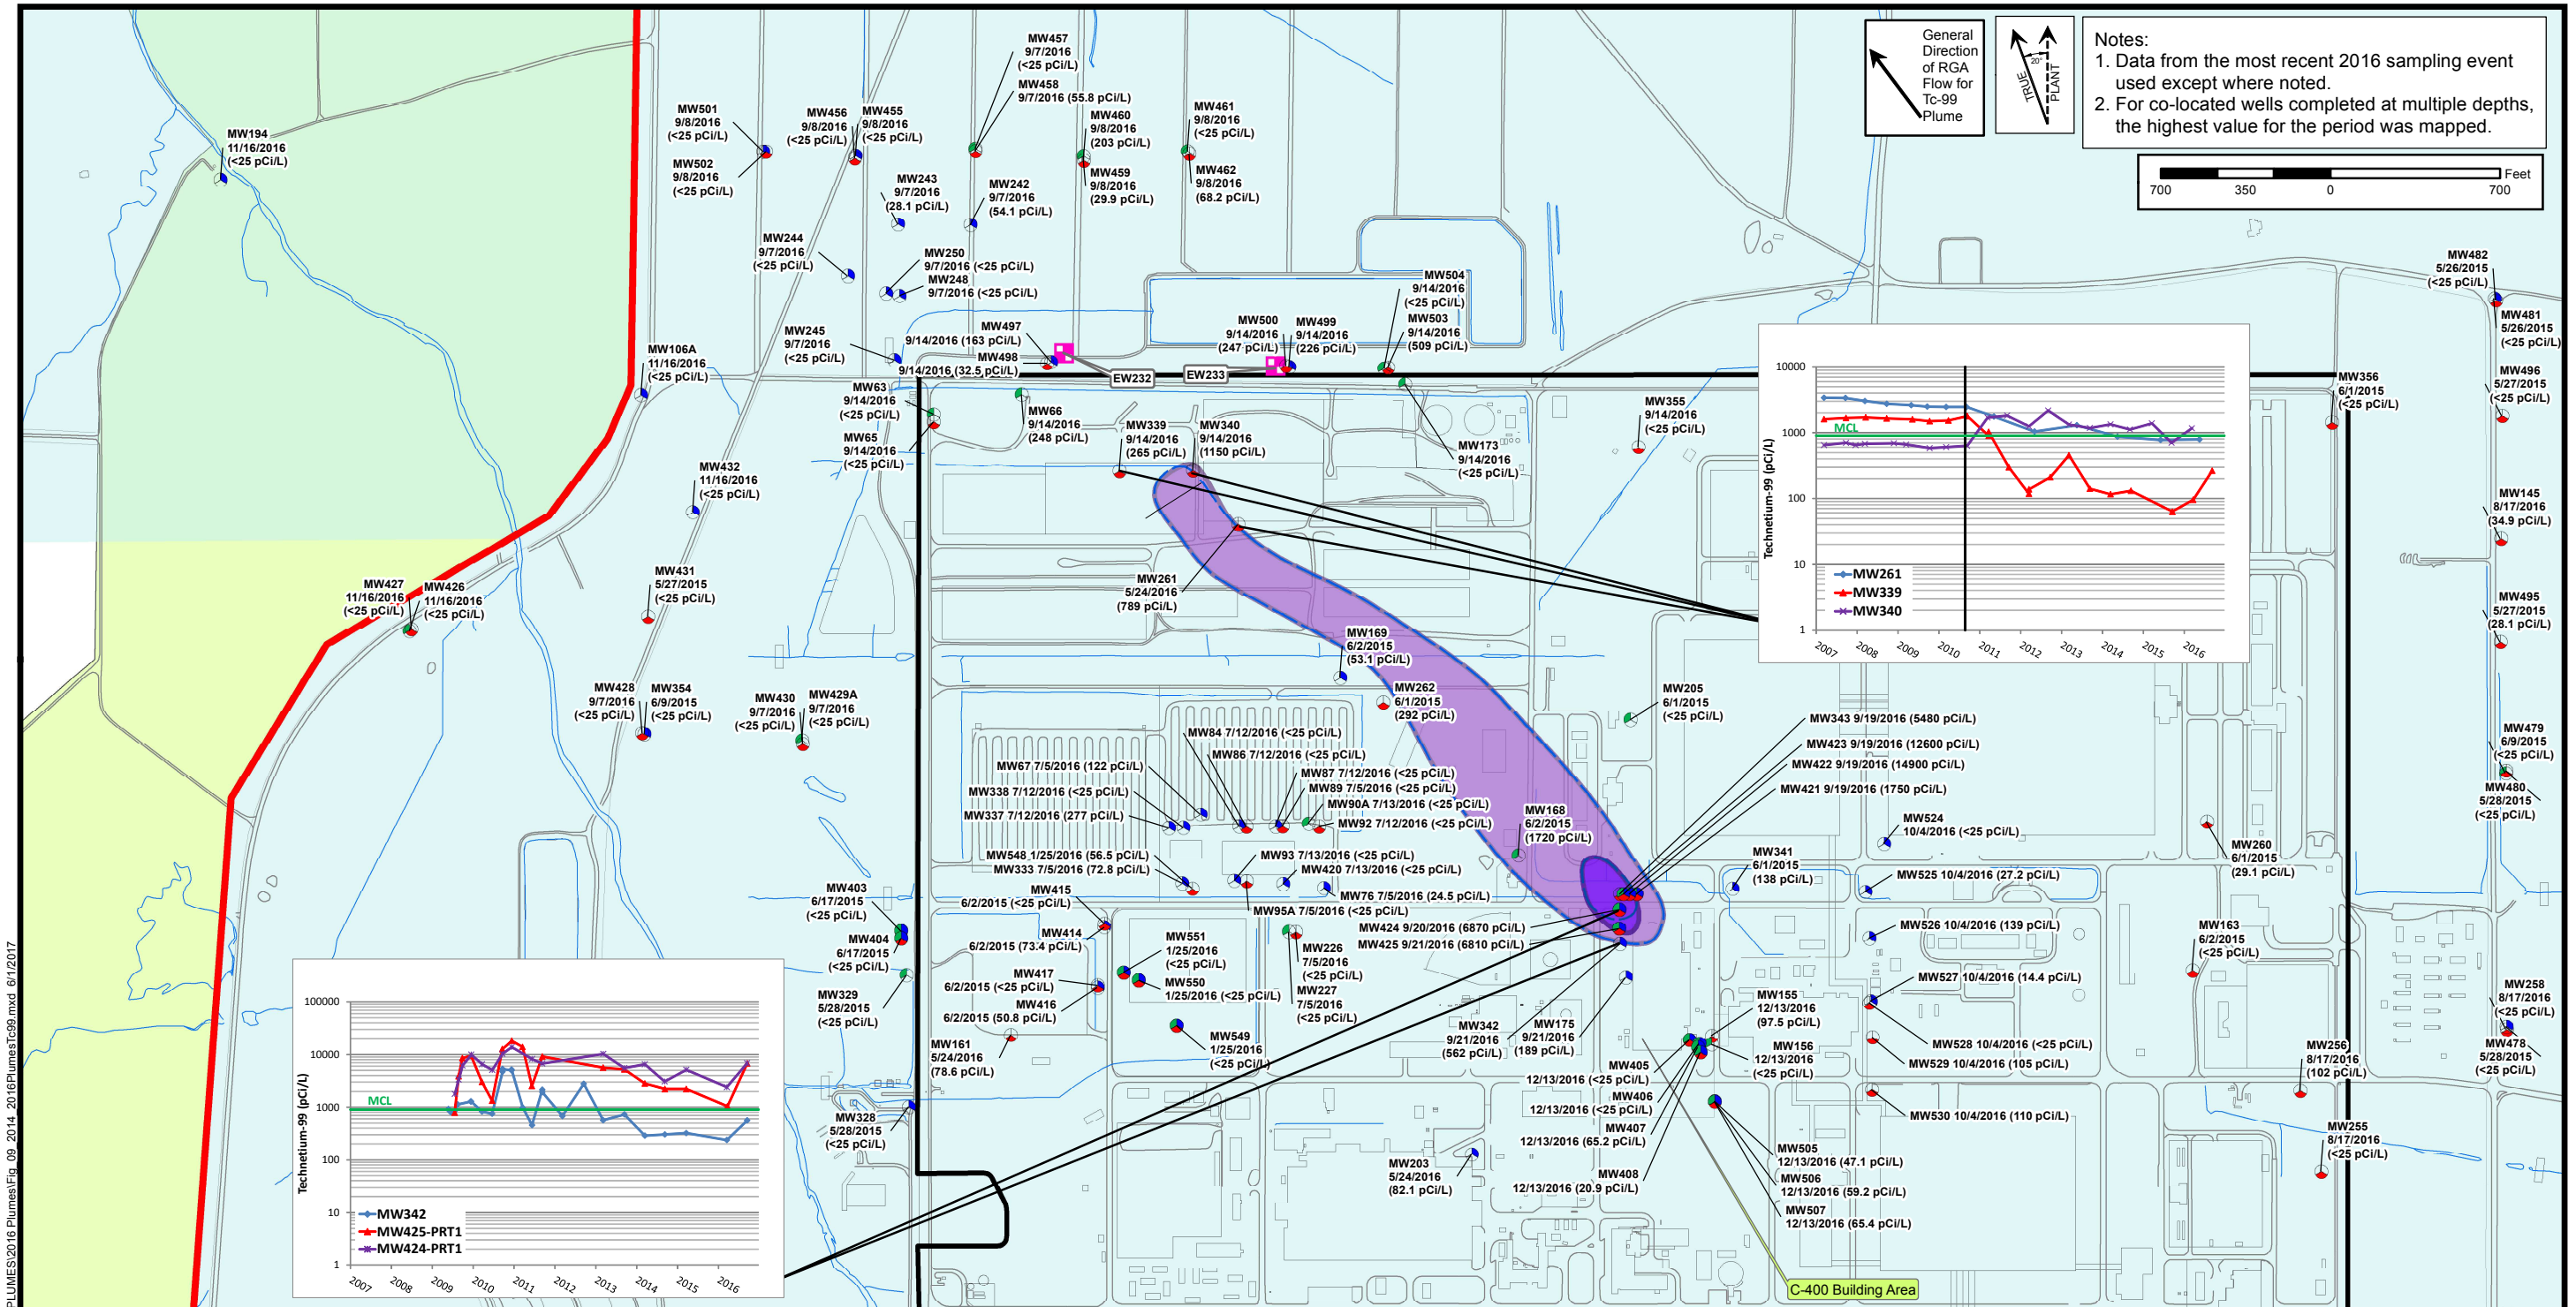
General Direction of RGA Flow for Tc-99 Plume

TRUE
PLANT
20°

Notes:
1. Data from the most recent 2016 sampling event used except where noted.
2. For co-located wells completed at multiple depths, the highest value for the period was mapped.

Feet
700 350 0 700

MW194 11/16/2016 (<25 pCi/L)
MW501 9/8/2016 (<25 pCi/L)
MW502 9/8/2016 (<25 pCi/L)
MW456 9/8/2016 (<25 pCi/L)
MW455 9/8/2016 (<25 pCi/L)
MW457 9/7/2016 (<25 pCi/L)
MW458 9/7/2016 (55.8 pCi/L)
MW460 9/8/2016 (203 pCi/L)
MW459 9/8/2016 (29.9 pCi/L)
MW461 9/8/2016 (<25 pCi/L)
MW462 9/8/2016 (68.2 pCi/L)
MW243 9/7/2016 (28.1 pCi/L)
MW242 9/7/2016 (54.1 pCi/L)
MW244 9/7/2016 (<25 pCi/L)
MW250 9/7/2016 (<25 pCi/L)
MW248 9/7/2016 (<25 pCi/L)
MW504 9/14/2016 (<25 pCi/L)
MW503 9/14/2016 (509 pCi/L)
MW500 9/14/2016 (247 pCi/L)
MW499 9/14/2016 (226 pCi/L)
MW245 9/7/2016 (<25 pCi/L)
MW497 9/14/2016 (163 pCi/L)
MW498 9/14/2016 (32.5 pCi/L)
EW232
EW233
MW106A 11/16/2016 (<25 pCi/L)
MW63 9/14/2016 (<25 pCi/L)
MW65 9/14/2016 (<25 pCi/L)
MW66 9/14/2016 (248 pCi/L)
MW339 9/14/2016 (265 pCi/L)
MW340 9/14/2016 (1150 pCi/L)
MW173 9/14/2016 (<25 pCi/L)
MW355 9/14/2016 (<25 pCi/L)
MW482 5/26/2015 (<25 pCi/L)
MW481 5/26/2015 (<25 pCi/L)
MW356 6/1/2015 (<25 pCi/L)
MW496 5/27/2015 (<25 pCi/L)
MW145 8/17/2016 (34.9 pCi/L)
MW495 5/27/2015 (28.1 pCi/L)
MW432 11/16/2016 (<25 pCi/L)
MW261 5/24/2016 (789 pCi/L)
MW431 5/27/2015 (<25 pCi/L)
MW427 11/16/2016 (<25 pCi/L)
MW426 11/16/2016 (<25 pCi/L)
MW169 6/2/2015 (53.1 pCi/L)
MW262 6/1/2015 (292 pCi/L)
MW428 9/7/2016 (<25 pCi/L)
MW354 6/9/2015 (<25 pCi/L)
MW430 9/7/2016 (<25 pCi/L)
MW429A 9/7/2016 (<25 pCi/L)
MW205 6/1/2015 (<25 pCi/L)
MW343 9/19/2016 (5480 pCi/L)
MW423 9/19/2016 (12600 pCi/L)
MW422 9/19/2016 (14900 pCi/L)
MW421 9/19/2016 (1750 pCi/L)
MW479 6/9/2015 (<25 pCi/L)
MW480 5/28/2015 (<25 pCi/L)
MW84 7/12/2016 (<25 pCi/L)
MW86 7/12/2016 (<25 pCi/L)
MW67 7/5/2016 (122 pCi/L)
MW87 7/12/2016 (<25 pCi/L)
MW338 7/12/2016 (<25 pCi/L)
MW89 7/5/2016 (<25 pCi/L)
MW90A 7/13/2016 (<25 pCi/L)
MW337 7/12/2016 (277 pCi/L)
MW92 7/12/2016 (<25 pCi/L)
MW168 6/2/2015 (1720 pCi/L)
MW524 10/4/2016 (<25 pCi/L)
MW260 6/1/2015 (29.1 pCi/L)
MW548 1/25/2016 (56.5 pCi/L)
MW333 7/5/2016 (72.8 pCi/L)
MW93 7/13/2016 (<25 pCi/L)
MW420 7/13/2016 (<25 pCi/L)
MW341 6/1/2015 (138 pCi/L)
MW525 10/4/2016 (27.2 pCi/L)
MW403 6/17/2015 (<25 pCi/L)
MW415 6/2/2015 (<25 pCi/L)
MW76 7/5/2016 (24.5 pCi/L)
MW95A 7/5/2016 (<25 pCi/L)
MW424 9/20/2016 (6870 pCi/L)
MW425 9/21/2016 (6810 pCi/L)
MW526 10/4/2016 (139 pCi/L)
MW163 6/2/2015 (<25 pCi/L)
MW404 6/17/2015 (<25 pCi/L)
MW414 6/2/2015 (73.4 pCi/L)
MW551 1/25/2016 (<25 pCi/L)
MW226 7/5/2016 (<25 pCi/L)
MW227 7/5/2016 (<25 pCi/L)
MW417 6/2/2015 (<25 pCi/L)
MW550 1/25/2016 (<25 pCi/L)
MW527 10/4/2016 (14.4 pCi/L)
MW258 8/17/2016 (<25 pCi/L)
MW329 5/28/2015 (<25 pCi/L)
MW416 6/2/2015 (50.8 pCi/L)
MW155 12/13/2016 (97.5 pCi/L)
MW342 9/21/2016 (562 pCi/L)
MW175 9/21/2016 (189 pCi/L)
MW549 1/25/2016 (<25 pCi/L)
MW156 12/13/2016 (<25 pCi/L)
MW528 10/4/2016 (<25 pCi/L)
MW478 5/28/2015 (<25 pCi/L)
MW161 5/24/2016 (78.6 pCi/L)
MW405 12/13/2016 (<25 pCi/L)
MW529 10/4/2016 (105 pCi/L)
MW256 8/17/2016 (102 pCi/L)
MW406 12/13/2016 (<25 pCi/L)
MW328 5/28/2015 (<25 pCi/L)
MW407 12/13/2016 (65.2 pCi/L)
MW530 10/4/2016 (110 pCi/L)
MW255 8/17/2016 (<25 pCi/L)
MW505 12/13/2016 (47.1 pCi/L)
MW203 5/24/2016 (82.1 pCi/L)
MW408 12/13/2016 (20.9 pCi/L)
MW506 12/13/2016 (59.2 pCi/L)
MW507 12/13/2016 (65.4 pCi/L)
C-400 Building Area

10000
1000
100
10
1
Technetium-99 (pCi/L)
MCL
MW261
MW339
MW340
2007 2008 2009 2010 2011 2012 2013 2014 2015 2016

100000
10000
1000
100
10
1
Technetium-99 (pCi/L)
MCL
MW342
MW425-PRT1
MW424-PRT1
2007 2008 2009 2010 2011 2012 2013 2014 2015 2016

PLUMES\2016Plumes\Tc99.mxd 6/1/2017 2016PlumesTc99.mxd Fig_09_2014